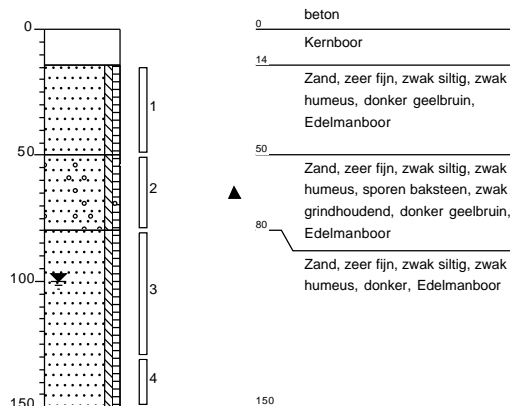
0
50
100
150

1
2
3
4

0
beton

Kernboor

14
Zand, zeer fijn, zwak siltig, zwak humeus, donker geelbruin, Edelmanboor

50
Zand, zeer fijn, zwak siltig, zwak humeus, sporen baksteen, zwak grindhoudend, donker geelbruin, Edelmanboor

80
Zand, zeer fijn, zwak siltig, zwak humeus, donker, Edelmanboor

150